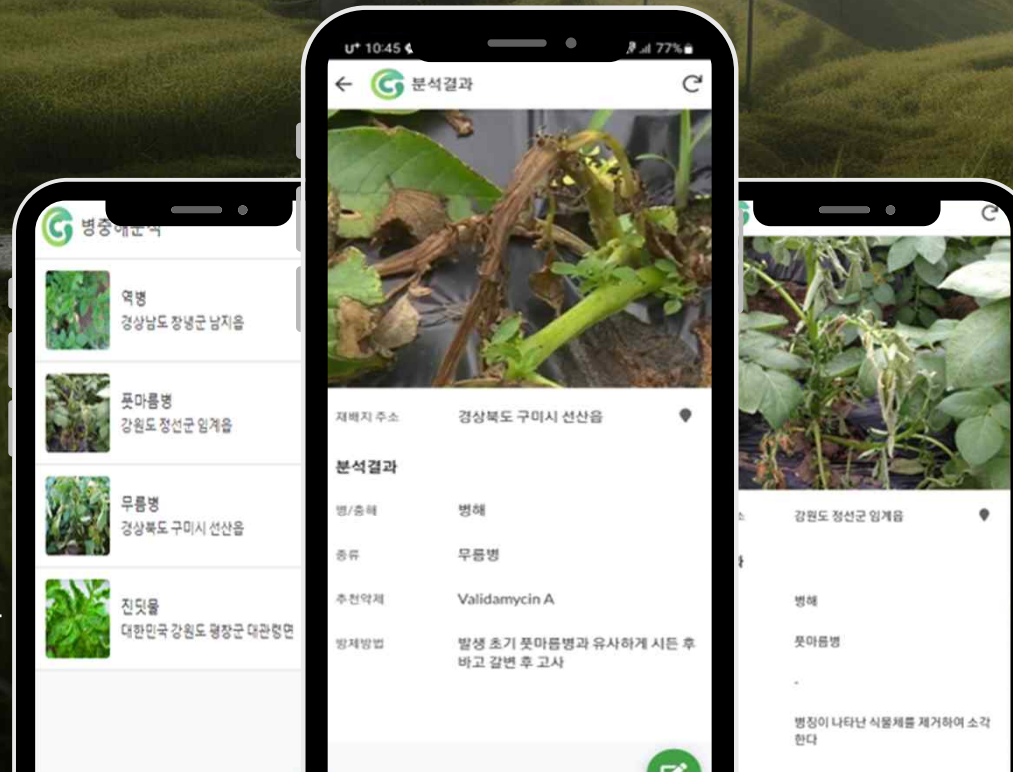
병충해분석

역병
경상남도 창녕군 남지읍

풋마름병
강원도 정선군 임계읍

무름병
경상북도 구미시 선산읍

진딧물
대한민국 강원도 평창군 대관령면

U⁺ 10:45 77%

분석결과

재배지 주소 경상북도 구미시 선산읍

분석결과

병/충해 병해

종류 무름병

추천약제 Validamycin A

방제방법 발생 초기 풋마름병과 유사하게 시든 후 바고 갈변 후 고사

강원도 정선군 임계읍

병해

풋마름병

-

병징이 나타난 식물체를 제거하여 소각한다